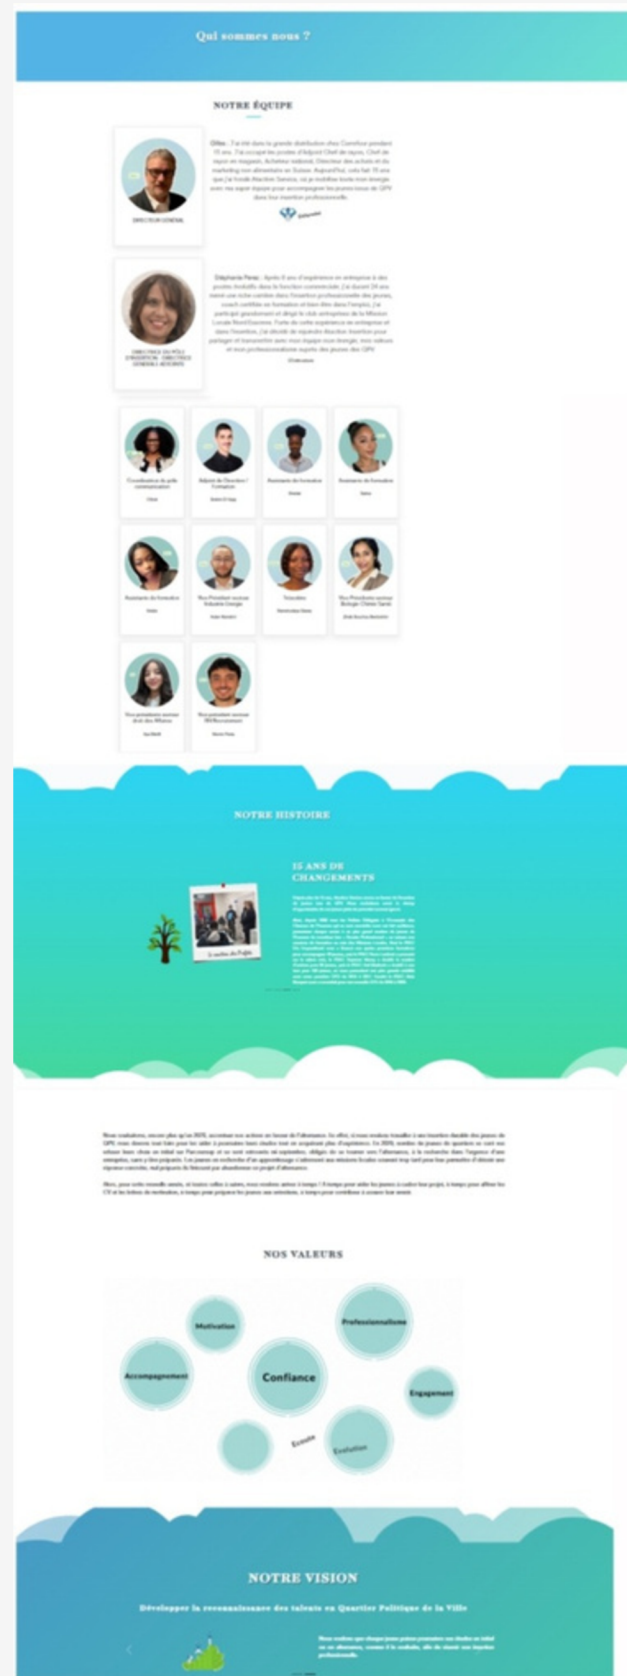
Qui sommes nous ?

NOTRE ÉQUIPE

DIRECTEUR GÉNÉRAL

Gilles : J'ai été dans la grande distribution chez Carrefour pendant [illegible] ans. J'ai occupé les postes d'Adjoint Chef de rayon, Chef de rayon en magasin, Acheteur national, Directeur des achats et du marketing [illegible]. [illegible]

DIRECTRICE DU PÔLE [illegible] DIRECTRICE GÉNÉRALE ADJOINTE

Stéphanie Perez : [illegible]

Coordinatrice du pôle communication

Adjoint de Direction / Formateur

Assistante de formation

Assistante de formation

Assistante de formation

Vice Président secteur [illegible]

Formatrice

Vice Présidente secteur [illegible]

Vice présidente secteur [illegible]

Vice président secteur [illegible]

NOTRE HISTOIRE

15 ANS DE CHANGEMENTS

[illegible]

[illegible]

NOS VALEURS

Motivation

Professionnalisme

Accompagnement

Confiance

Engagement

Écoute

Évolution

NOTRE VISION

Développer la reconnaissance des talents en Quartier Politique de la Ville

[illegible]